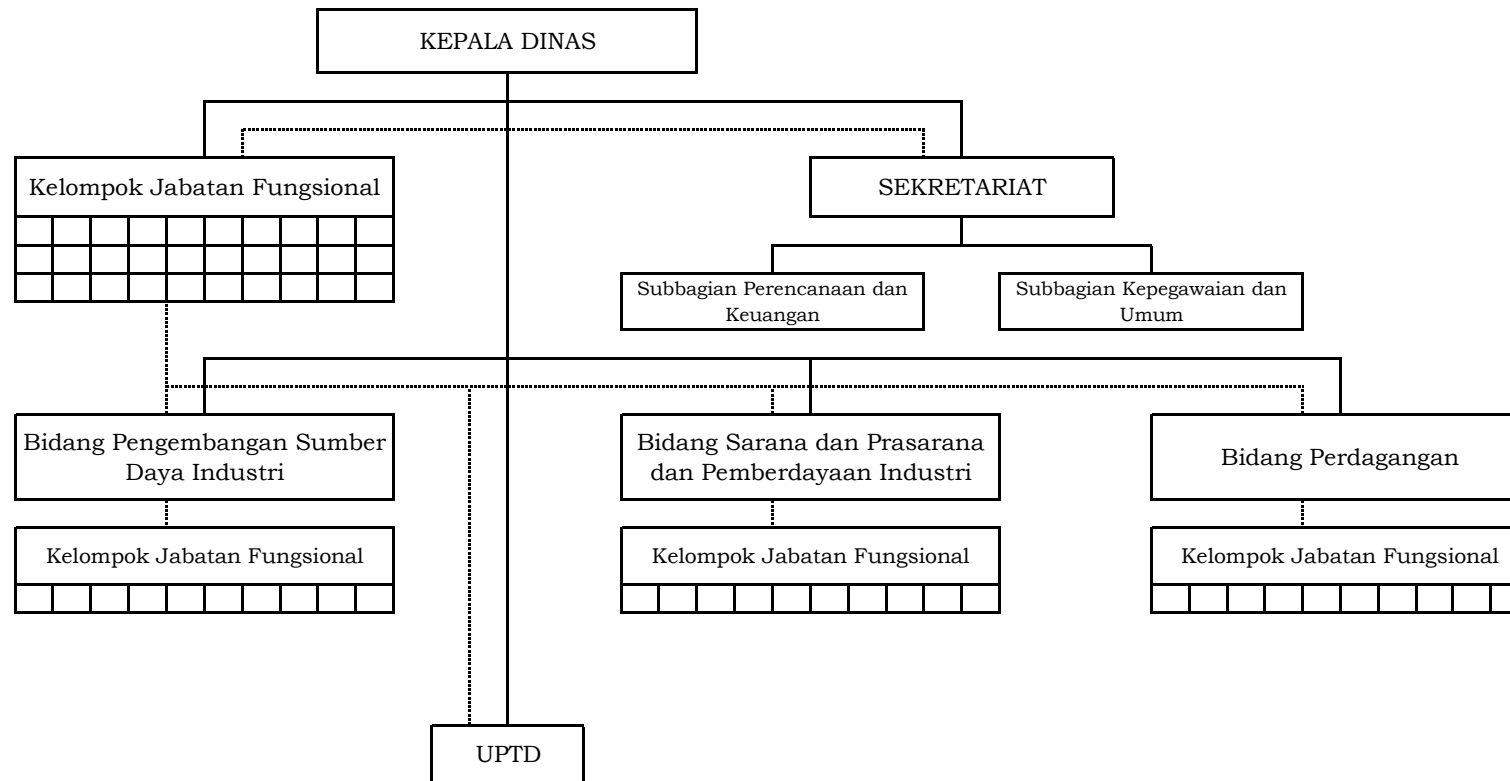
KEPALA DINAS

Kelompok Jabatan Fungsional

SEKRETARIAT

Subbagian Perencanaan dan Keuangan

Subbagian Kepegawaian dan Umum

Bidang Pengembangan Sumber Daya Industri

Kelompok Jabatan Fungsional

Bidang Sarana dan Prasarana dan Pemberdayaan Industri

Kelompok Jabatan Fungsional

Bidang Perdagangan

Kelompok Jabatan Fungsional

UPTD